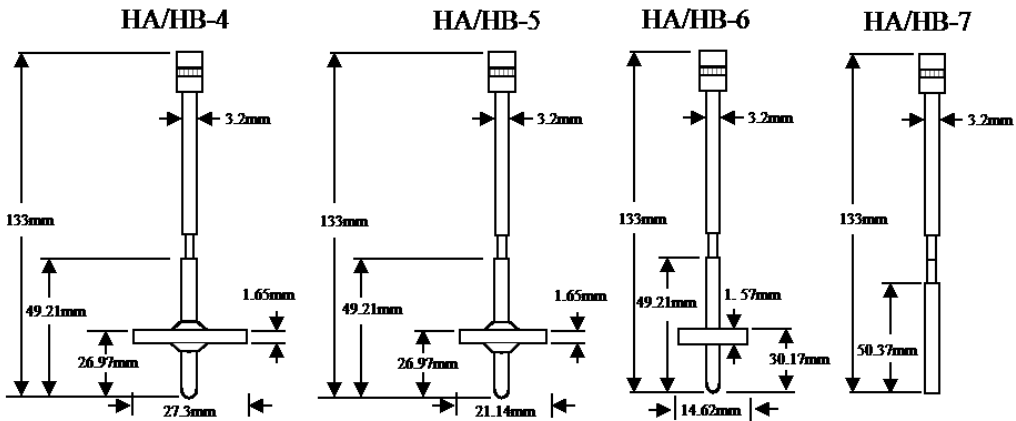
HA/HB-4

3.2mm

133mm

49.21mm

1.65mm

26.97mm

27.3mm

HA/HB-5

3.2mm

133mm

49.21mm

1.65mm

26.97mm

21.14mm

HA/HB-6

3.2mm

133mm

49.21mm

1. 57mm

30.17mm

14.62mm

HA/HB-7

3.2mm

133mm

50.37mm